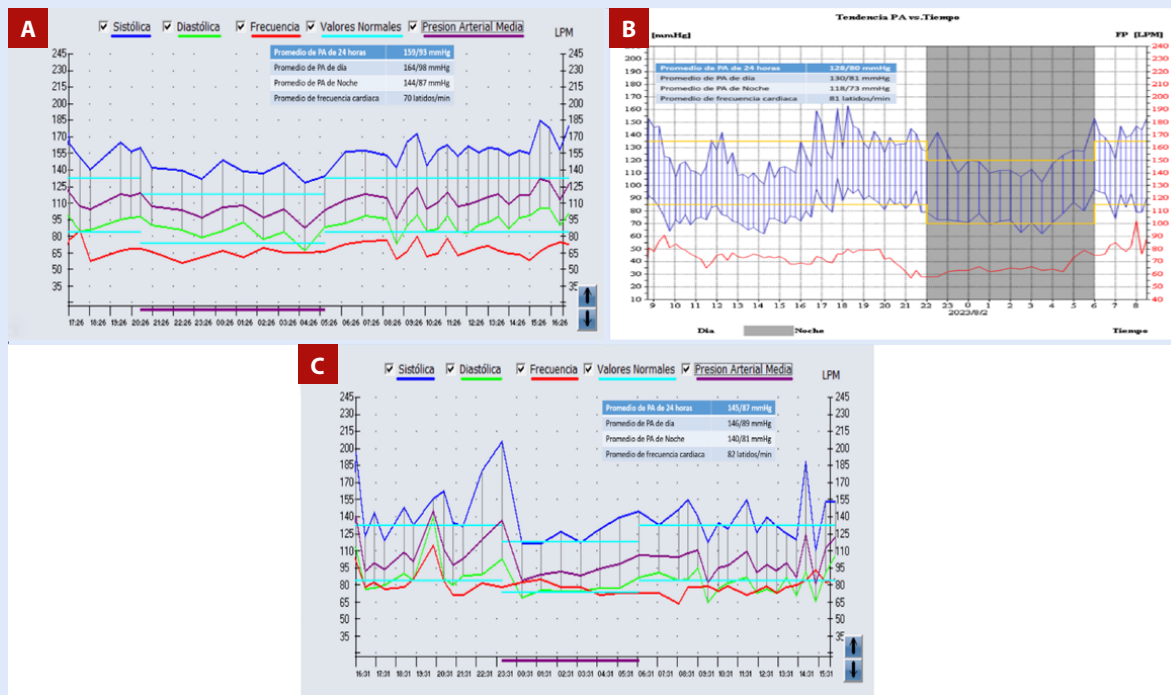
A

☑ Sistólica ☑ Diastólica ☑ Frecuencia ☑ Valores Normales ☑ Presion Arterial Media

LPM

| Promedio de PA de 24 horas | 159/93 mmHg |
|---|---|
| Promedio de PA de día | 164/98 mmHg |
| Promedio de PA de Noche | 144/87 mmHg |
| Promedio de frecuencia cardiaca | 70 latidos/min |

245 230 215 200 185 170 155 140 125 110 95 80 65 50 35

245 230 215 200 185 170 155 140 125 110 95 80 65 50 35

17:26 18:26 19:26 20:26 21:26 22:26 23:26 00:26 01:26 02:26 03:26 04:26 05:26 06:26 07:26 08:26 09:26 10:26 11:26 12:26 13:26 14:26 15:26 16:26

B

Tendencia PA vs.Tiempo

[mmHg]

FP [LPM]

| Promedio de PA de 24 horas | 128/80 mmHg |
|---|---|
| Promedio de PA de día | 130/81 mmHg |
| Promedio de PA de Noche | 118/73 mmHg |
| Promedio de frecuencia cardiaca | 81 latidos/min |

200 190 180 170 160 150 140 130 120 110 100 90 80 70 60 50 40 30 20 10

240 230 220 210 200 190 180 170 160 150 140 130 120 110 100 90 80 70 60 50 40

9 10 11 12 13 14 15 16 17 18 19 20 21 22 23 0 1 2 3 4 5 6 7 8

2023/8/2

Dia Noche Tiempo

C

☑ Sistólica ☑ Diastólica ☑ Frecuencia ☑ Valores Normales ☑ Presion Arterial Media

LPM

| Promedio de PA de 24 horas | 145/87 mmHg |
|---|---|
| Promedio de PA de día | 146/89 mmHg |
| Promedio de PA de Noche | 140/81 mmHg |
| Promedio de frecuencia cardiaca | 82 latidos/min |

245 230 215 200 185 170 155 140 125 110 95 80 65 50 35

245 230 215 200 185 170 155 140 125 110 95 80 65 50 35

16:31 17:31 18:31 19:31 20:31 21:31 22:31 23:31 00:31 01:31 02:31 03:31 04:31 05:31 06:31 07:31 08:31 09:31 10:31 11:31 12:31 13:31 14:31 15:31